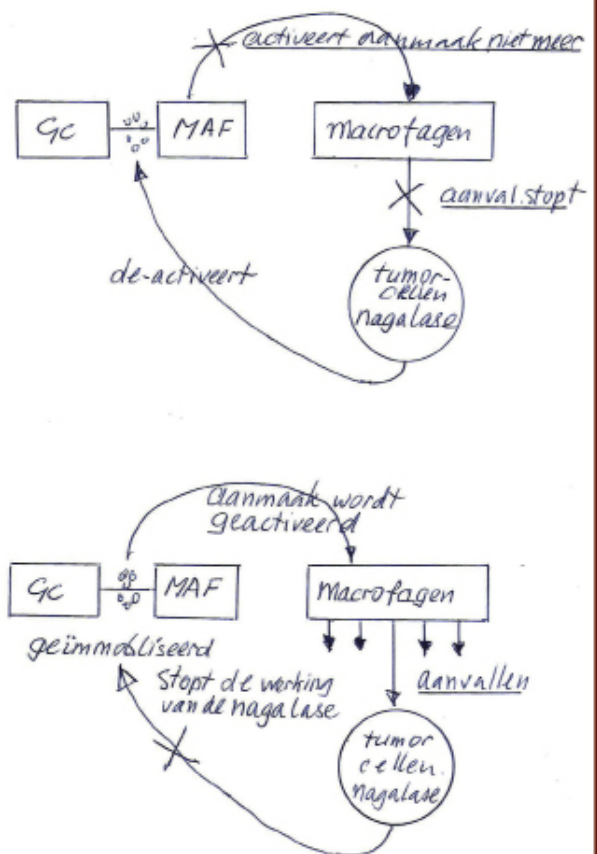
activeert aanmaak niet meer

GC

MAF

Macrofagen

aanval stopt

de-activeert

tumor-cellen nagalase

aanmaak wordt geactiveerd

GC

MAF

Macrofagen

geïmmobliseerd

Stopt de werking van de nagalase

aanvallen

tumor cellen nagalase